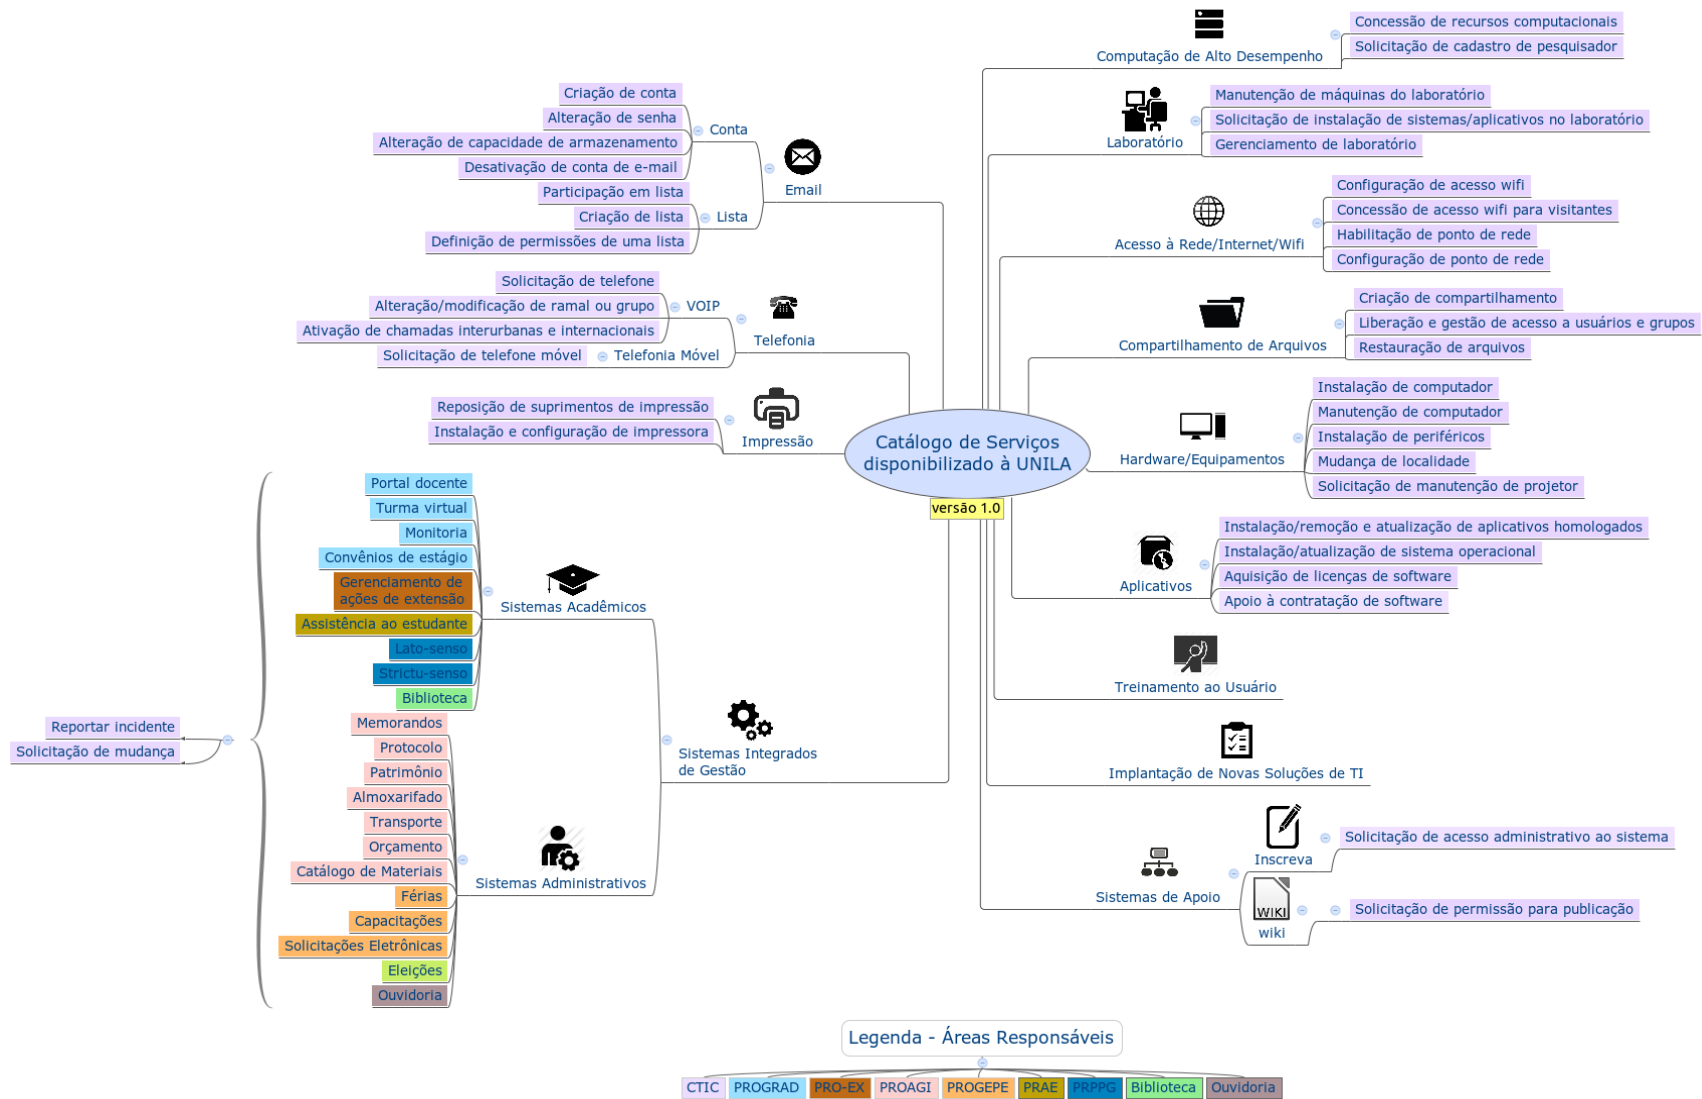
Catálogo de Serviços disponibilizado à UNILA
versão 1.0

Email
Conta
Criação de conta
Alteração de senha
Alteração de capacidade de armazenamento
Desativação de conta de e-mail
Lista
Participação em lista
Criação de lista
Definição de permissões de uma lista

Telefonia
VOIP
Solicitação de telefone
Alteração/modificação de ramal ou grupo
Ativação de chamadas interurbanas e internacionais
Telefonia Móvel
Solicitação de telefone móvel

Impressão
Reposição de suprimentos de impressão
Instalação e configuração de impressora

Sistemas Integrados de Gestão
Sistemas Acadêmicos
Portal docente
Turma virtual
Monitoria
Convênios de estágio
Gerenciamento de ações de extensão
Assistência ao estudante
Lato-senso
Strictu-senso
Biblioteca
Sistemas Administrativos
Memorandos
Protocolo
Patrimônio
Almoxarifado
Transporte
Orçamento
Catálogo de Materiais
Férias
Capacitações
Solicitações Eletrônicas
Eleições
Ouvidoria

Reportar incidente
Solicitação de mudança

Computação de Alto Desempenho
Concessão de recursos computacionais
Solicitação de cadastro de pesquisador

Laboratório
Manutenção de máquinas do laboratório
Solicitação de instalação de sistemas/aplicativos no laboratório
Gerenciamento de laboratório

Acesso à Rede/Internet/Wifi
Configuração de acesso wifi
Concessão de acesso wifi para visitantes
Habilitação de ponto de rede
Configuração de ponto de rede

Compartilhamento de Arquivos
Criação de compartilhamento
Liberação e gestão de acesso a usuários e grupos
Restauração de arquivos

Hardware/Equipamentos
Instalação de computador
Manutenção de computador
Instalação de periféricos
Mudança de localidade
Solicitação de manutenção de projetor

Aplicativos
Instalação/remoção e atualização de aplicativos homologados
Instalação/atualização de sistema operacional
Aquisição de licenças de software
Apoio à contratação de software

Treinamento ao Usuário

Implantação de Novas Soluções de TI

Sistemas de Apoio
Inscreva
Solicitação de acesso administrativo ao sistema
WIKI
wiki
Solicitação de permissão para publicação

Legenda - Áreas Responsáveis
CTIC | PROGRAD | PRO-EX | PROAGI | PROGEPE | PRAE | PRPPG | Biblioteca | Ouvidoria